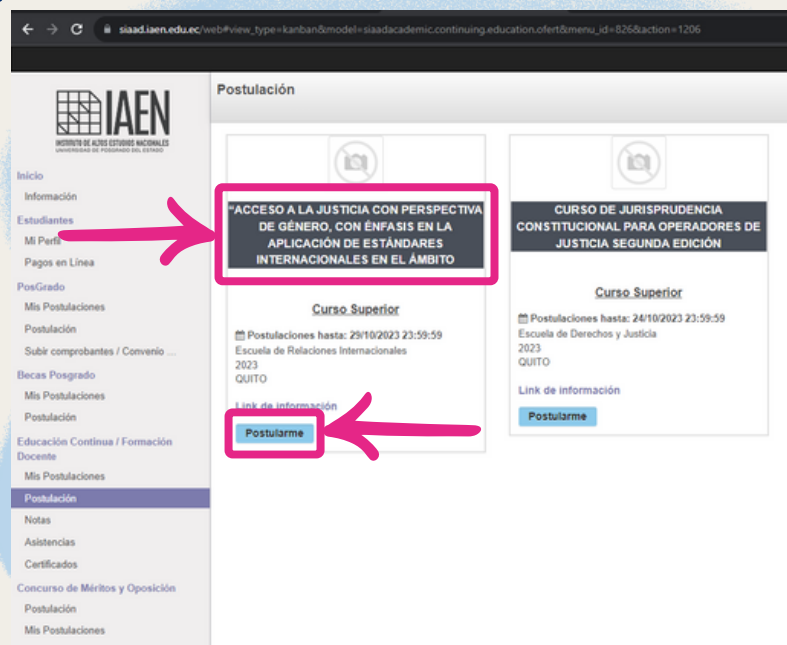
siaad.iaen.edu.ec/web#view_type=kanban&model=siaadacademic.continuing.education.ofert&menu_id=826&action=1206

IAEN
INSTITUTO DE ALTOS ESTUDIOS NACIONALES
UNIVERSIDAD DE POSGRADO DEL ESTADO

Inicio
Información
Estudiantes
Mi Perfil
Pagos en Línea
PosGrado
Mis Postulaciones
Postulación
Subir comprobantes / Convenio ...
Becas Posgrado
Mis Postulaciones
Postulación
Educación Continua / Formación Docente
Mis Postulaciones
Postulación
Notas
Asistencias
Certificados
Concurso de Méritos y Oposición
Postulación
Mis Postulaciones

Postulación

"ACCESO A LA JUSTICIA CON PERSPECTIVA DE GÉNERO, CON ÉNFASIS EN LA APLICACIÓN DE ESTÁNDARES INTERNACIONALES EN EL ÁMBITO

Curso Superior
Postulaciones hasta: 29/10/2023 23:59:59
Escuela de Relaciones Internacionales
2023
QUITO
Link de información
Postularme

CURSO DE JURISPRUDENCIA CONSTITUCIONAL PARA OPERADORES DE JUSTICIA SEGUNDA EDICIÓN

Curso Superior
Postulaciones hasta: 24/10/2023 23:59:59
Escuela de Derechos y Justicia
2023
QUITO
Link de información
Postularme